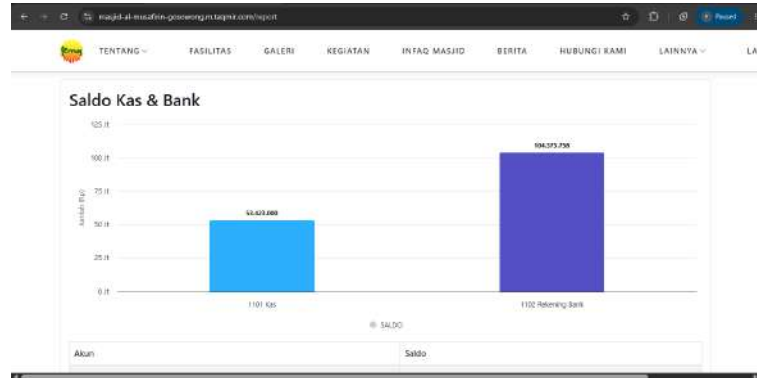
masjid-al-musafirin-gosowong.m.tasmir.com/report

Paused

TENTANG ∨ FASILITAS GALERI KEGIATAN INFAQ MASJID BERITA HUBUNGI KAMI LAINNYA ∨ LA

Saldo Kas & Bank

125 jt
100 jt
75 jt
50 jt
25 jt
0 jt

Jumlah (Rp)

53.423.000

104.373.738

1101 Kas

1102 Rekening Bank

SALDO

| Akun | Saldo |
|---|---|